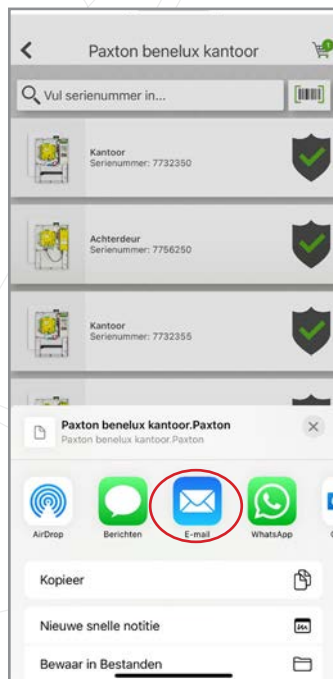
Paxton benelux kantoor

Vul serienummer in...

Kantoor
Serienummer: 7732350

Achterdeur
Serienummer: 7756250

Kantoor
Serienummer: 7732355

Paxton benelux kantoor.Paxton
Paxton benelux kantoor.Paxton

AirDrop
Berichten
E-mail
WhatsApp

Kopieer
Nieuwe snelle notitie
Bewaar in Bestanden